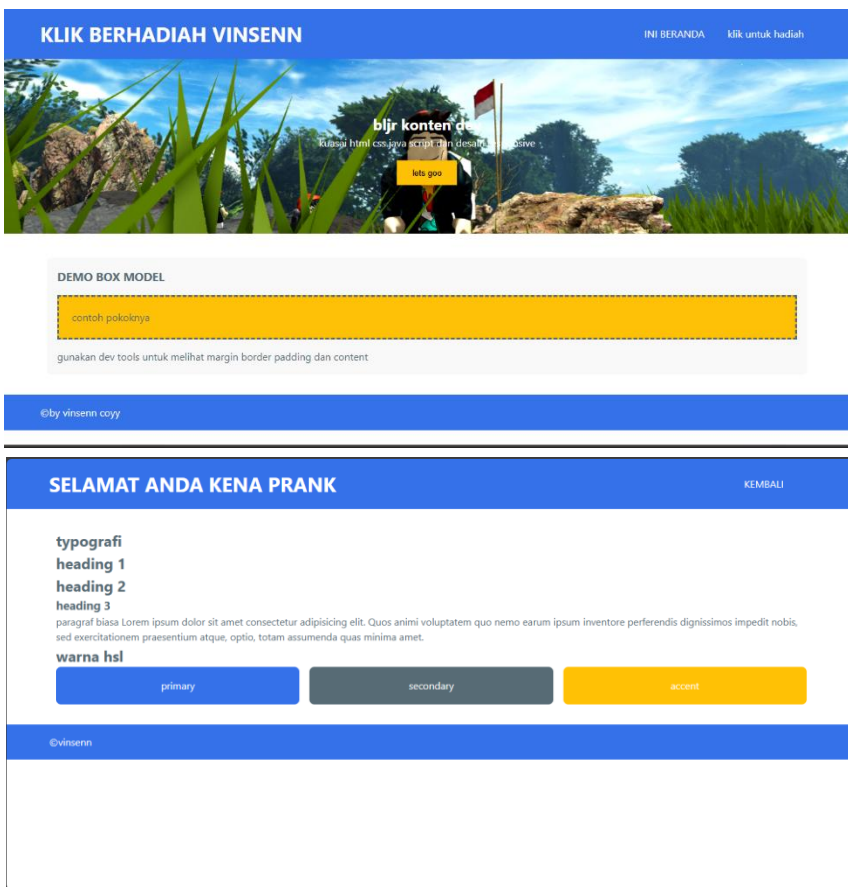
KLIK BERHADIAH VINSENN

INI BERANDA klik untuk hadiah

bljr konten de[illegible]

kuasai html css java script dan desain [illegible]sive

lets goo

DEMO BOX MODEL

contoh pokoknya

gunakan dev tools untuk melihat margin border padding dan content

©by vinsenn coyy

SELAMAT ANDA KENA PRANK

KEMBALI

typografi

heading 1

heading 2

heading 3

paragraf biasa Lorem ipsum dolor sit amet consectetur adipisicing elit. Quos animi voluptatem quo nemo earum ipsum inventore perferendis dignissimos impedit nobis, sed exercitationem praesentium atque, optio, totam assumenda quas minima amet.

warna hsl

primary

secondary

accent

©vinsenn